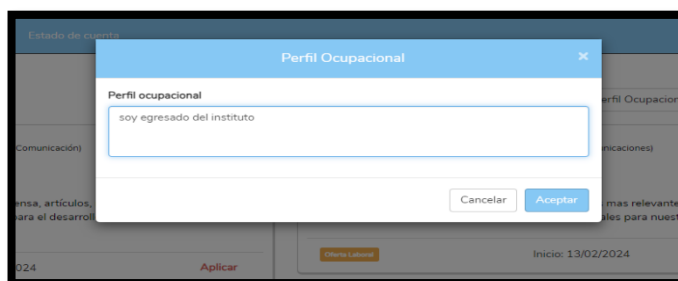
Estado de cuenta

Perfil Ocupacional ×

Perfil ocupacional

soy egresado del instituto

Cancelar Aceptar

Comunicación)

ensa, artículos,
para el desarroll

024

Aplicar

Perfil Ocupacio

nicaciones)

mas relevante
ales para nuest

Oferta Laboral

Inicio: 13/02/2024